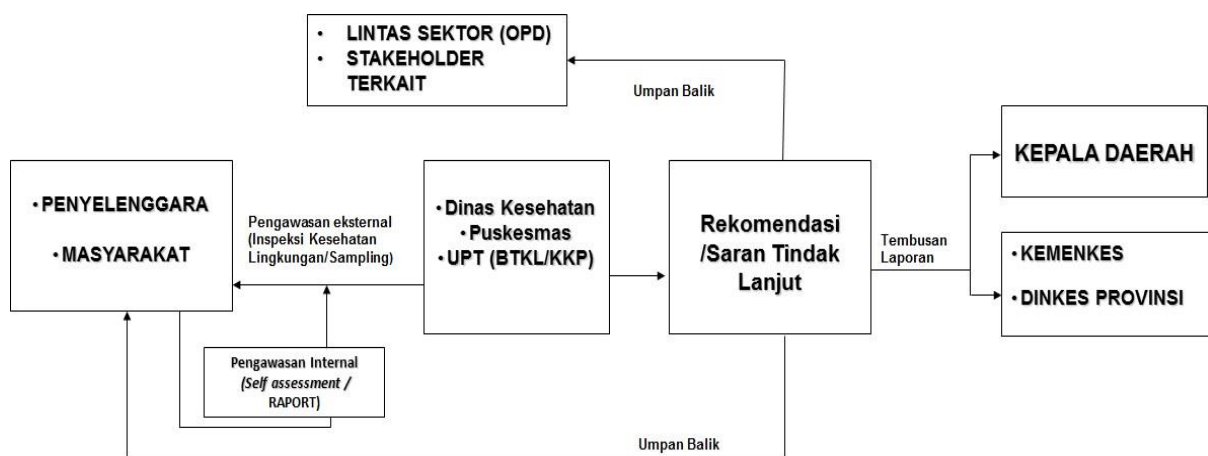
• LINTAS SEKTOR (OPD)
• STAKEHOLDER TERKAIT

Umpan Balik

• PENYELENGGARA

• MASYARAKAT

Pengawasan eksternal (Inspeksi Kesehatan Lingkungan/Sampling)

• Dinas Kesehatan
• Puskesmas
• UPT (BTKL/KKP)

Rekomendasi /Saran Tindak Lanjut

Tembusan Laporan

KEPALA DAERAH

• KEMENKES

• DINKES PROVINSI

Pengawasan Internal (Self assessment / RAPORT)

Umpan Balik